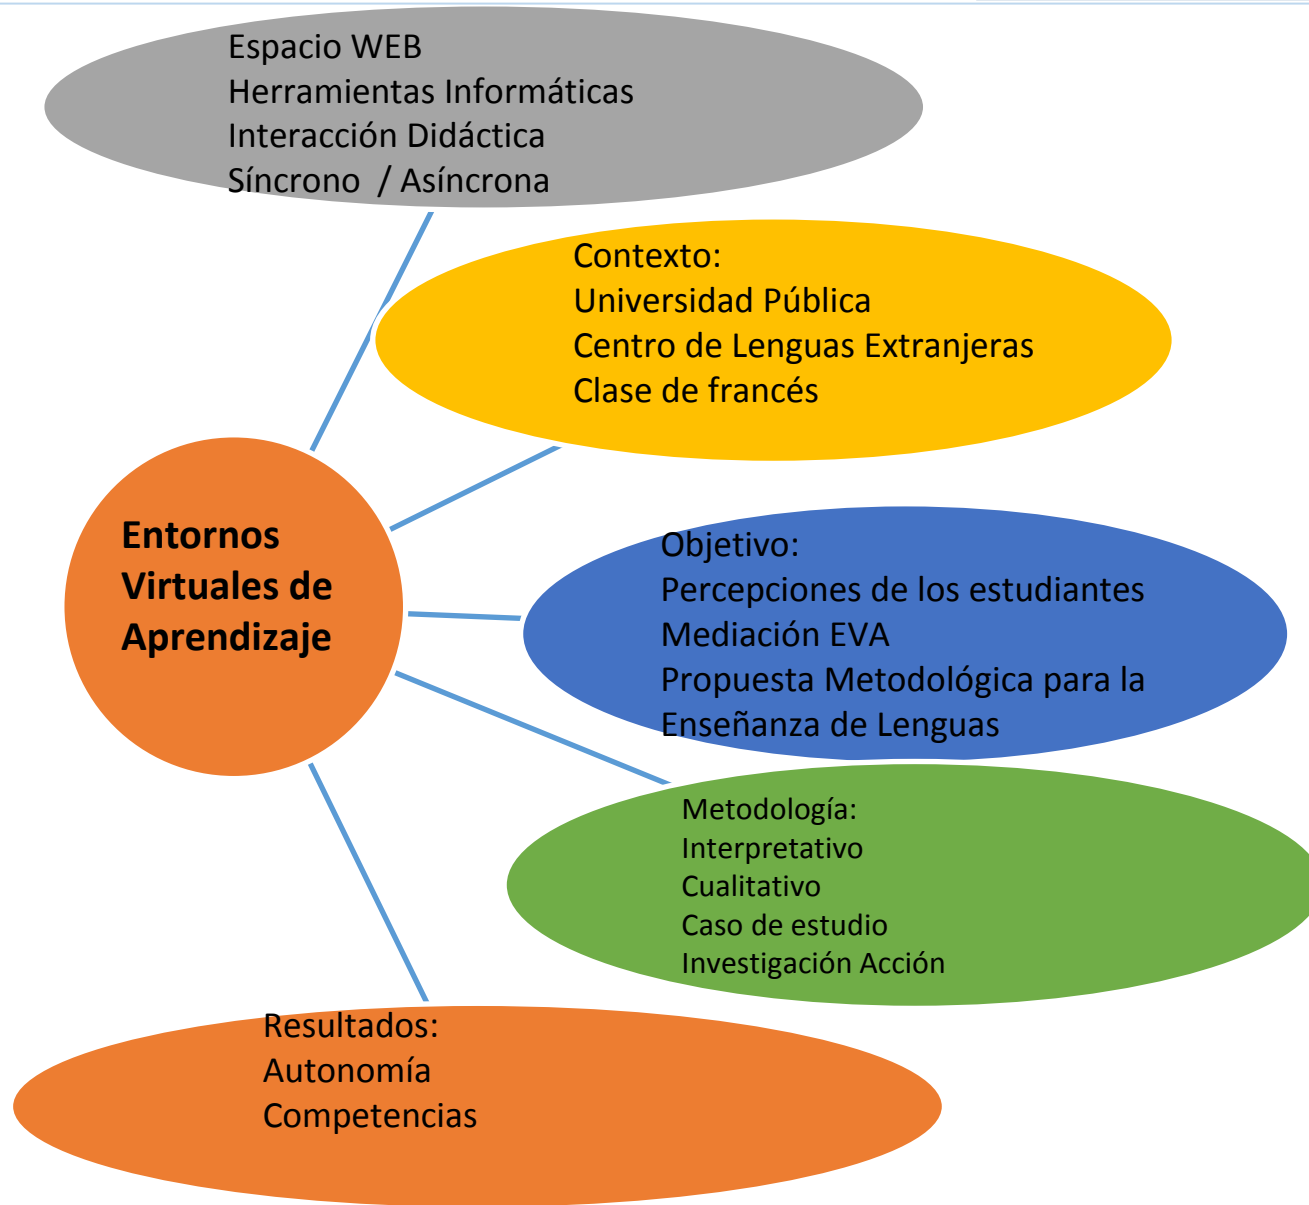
Espacio WEB
Herramientas Informáticas
Interacción Didáctica
Síncrono / Asíncrona

Contexto:
Universidad Pública
Centro de Lenguas Extranjeras
Clase de francés

Entornos Virtuales de Aprendizaje

Objetivo:
Percepciones de los estudiantes
Mediación EVA
Propuesta Metodológica para la Enseñanza de Lenguas

Metodología:
Interpretativo
Cualitativo
Caso de estudio
Investigación Acción

Resultados:
Autonomía
Competencias